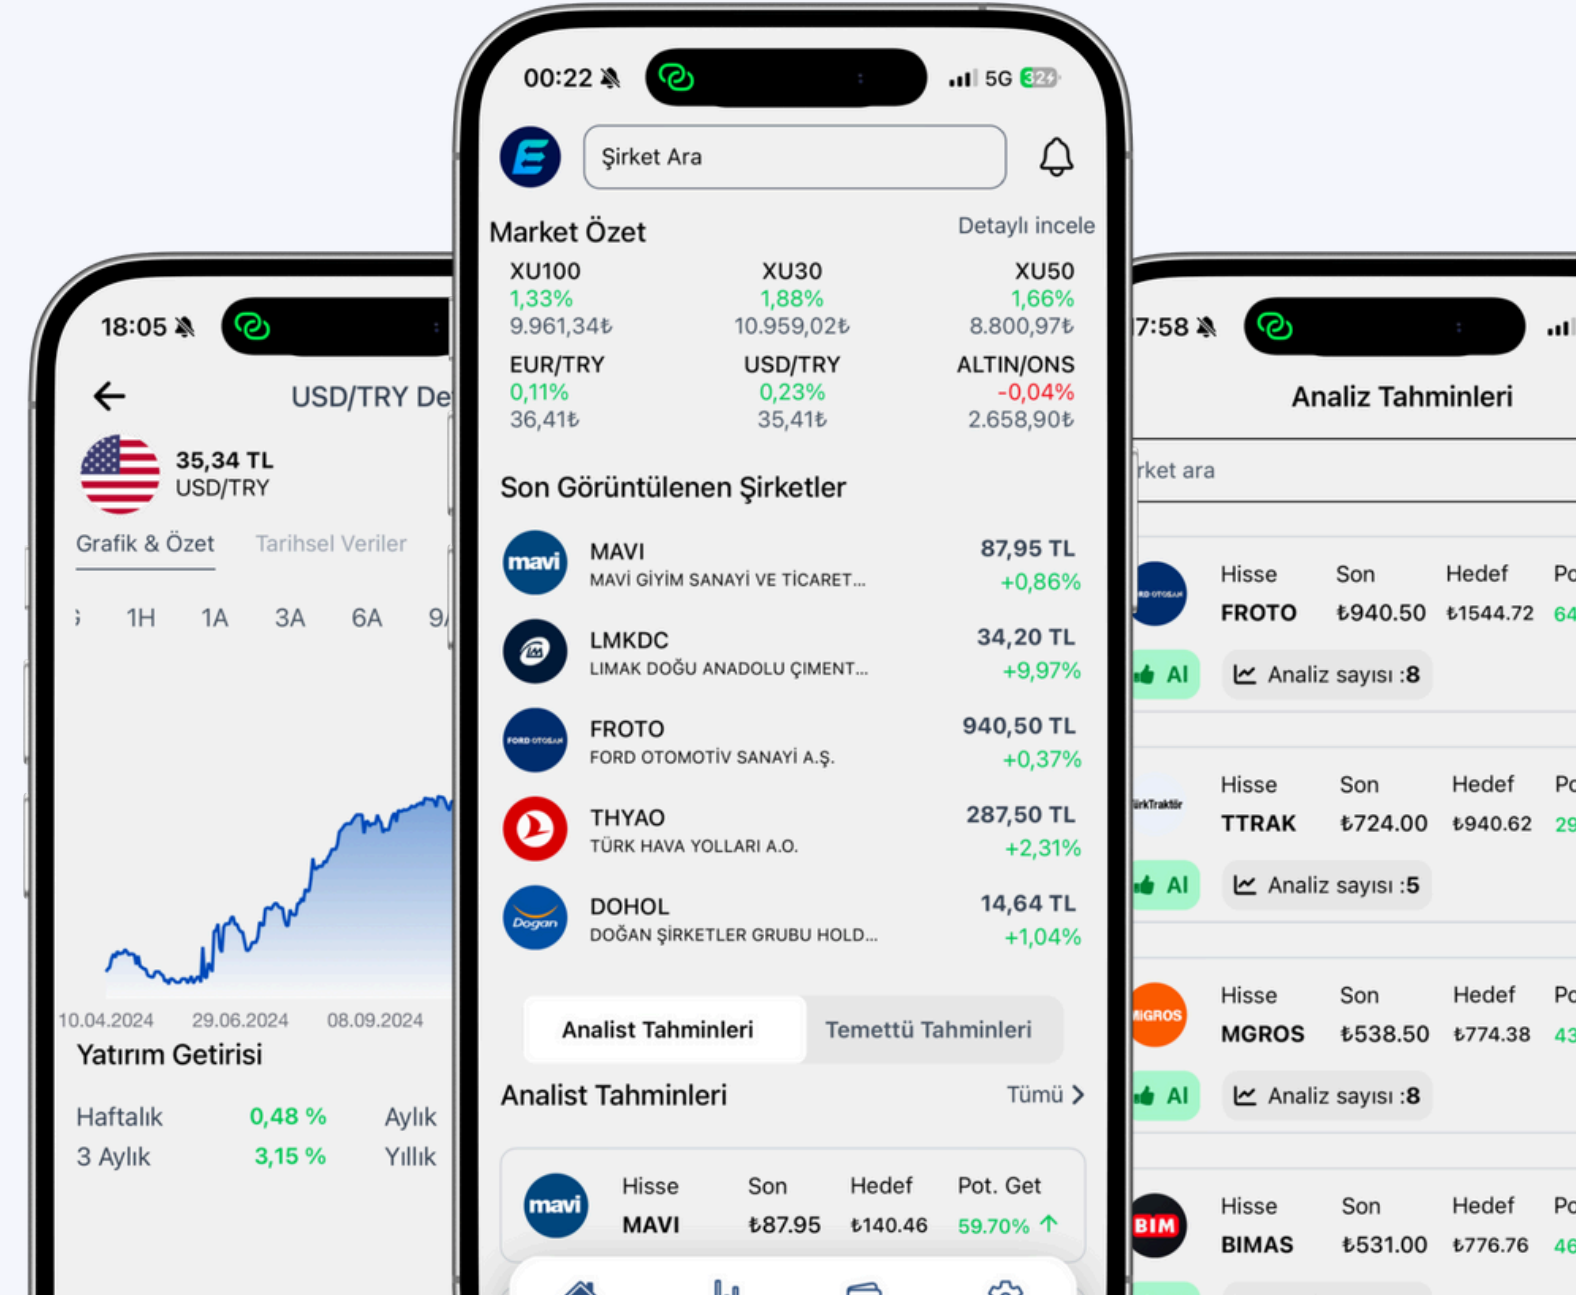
18:05

USD/TRY De

35,34 TL
USD/TRY

Grafik & Özet Tarihsel Veriler

1H 1A 3A 6A 9

10.04.2024 29.06.2024 08.09.2024

Yatırım Getirisi

Haftalık 0,48 % Aylık
3 Aylık 3,15 % Yıllık

00:22 5G 32

Şirket Ara

Market Özet Detaylı incele

XU100 1,33% 9.961,34₺
XU30 1,88% 10.959,02₺
XU50 1,66% 8.800,97₺
EUR/TRY 0,11% 36,41₺
USD/TRY 0,23% 35,41₺
ALTIN/ONS -0,04% 2.658,90₺

Son Görüntülenen Şirketler

mavi MAVI MAVİ GİYİM SANAYİ VE TİCARET... 87,95 TL +0,86%
LMKDC LIMAK DOĞU ANADOLU ÇIMENT... 34,20 TL +9,97%
FORD OTOSAN FROTO FORD OTOMOTİV SANAYİ A.Ş. 940,50 TL +0,37%
THYAO TÜRK HAVA YOLLARI A.O. 287,50 TL +2,31%
Doğan DOHOL DOĞAN ŞİRKETLER GRUBU HOLD... 14,64 TL +1,04%

Analist Tahminleri Temettü Tahminleri

Analist Tahminleri Tümü >

| mavi | Hisse | Son | Hefef | Pot. Get |
|---|---|---|---|---|
| | MAVI | ₺87.95 | ₺140.46 | 59.70% |

7:58

Analiz Tahminleri

rket ara

| | Hisse | Son | Hedef | Po |
|---|---|---|---|---|
| RD OTOSAN | FROTO | ₺940.50 | ₺1544.72 | 64 |

Al Analiz sayısı :8

| | Hisse | Son | Hedef | Po |
|---|---|---|---|---|
| ürkTraktör | TTRAK | ₺724.00 | ₺940.62 | 29 |

Al Analiz sayısı :5

| | Hisse | Son | Hedef | Po |
|---|---|---|---|---|
| IGROS | MGROS | ₺538.50 | ₺774.38 | 43 |

Al Analiz sayısı :8

| | Hisse | Son | Hedef | Po |
|---|---|---|---|---|
| BIM | BIMAS | ₺531.00 | ₺776.76 | 46 |